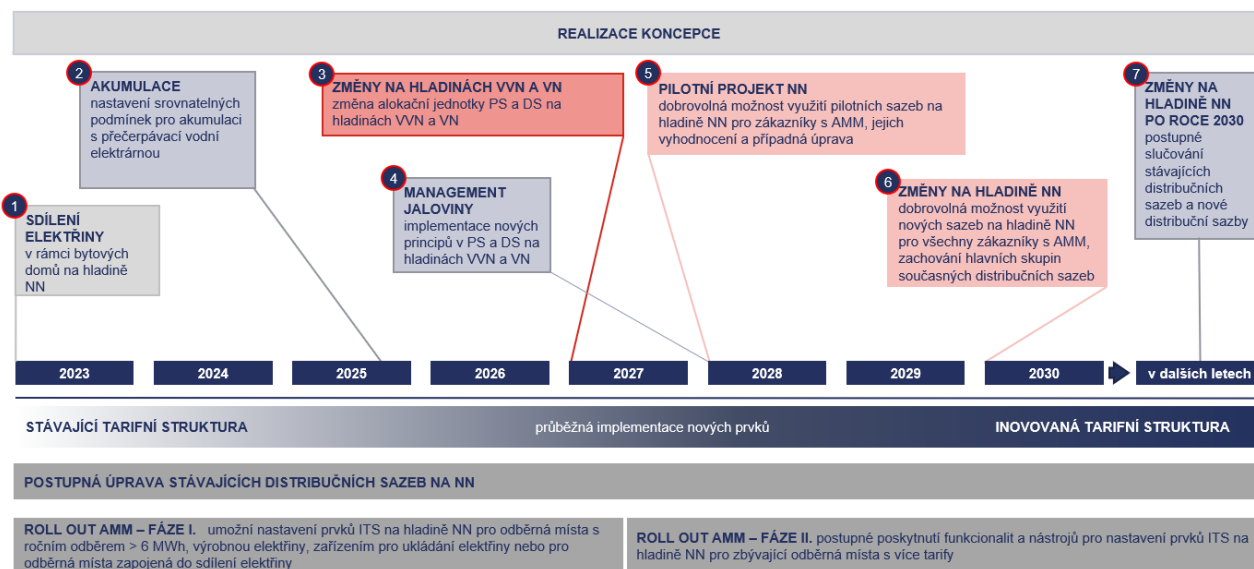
REALIZACE KONCEPCE

2
AKUMULACE
nastavení srovnatelných podmínek pro akumulaci s přečerpávací vodní elektrárnou

3
ZMĚNY NA HLADINÁCH VVN A VN
změna alokační jednotky PS a DS na hladinách VVN a VN

5
PILOTNÍ PROJEKT NN
dobrovolná možnost využití pilotních sazeb na hladině NN pro zákazníky s AMM, jejich vyhodnocení a případná úprava

7
ZMĚNY NA HLADINĚ NN PO ROCE 2030
postupné slučování stávajících distribučních sazeb a nové distribuční sazby

1
SDÍLENÍ ELEKTŘINY
v rámci bytových domů na hladině NN

4
MANAGEMENT JALOVINY
implementace nových principů v PS a DS na hladinách VVN a VN

6
ZMĚNY NA HLADINĚ NN
dobrovolná možnost využití nových sazeb na hladině NN pro všechny zákazníky s AMM, zachování hlavních skupin současných distribučních sazeb

2023 | 2024 | 2025 | 2026 | 2027 | 2028 | 2029 | 2030 | v dalších letech

STÁVAJÍCÍ TARIFNÍ STRUKTURA
průběžná implementace nových prvků
INOVOVANÁ TARIFNÍ STRUKTURA

POSTUPNÁ ÚPRAVA STÁVAJÍCÍCH DISTRIBUČNÍCH SAZEB NA NN

ROLL OUT AMM – FÁZE I. umožní nastavení prvků ITS na hladině NN pro odběrná místa s ročním odběrem > 6 MWh, výrobnou elektřiny, zařízením pro ukládání elektřiny nebo pro odběrná místa zapojená do sdílení elektřiny

ROLL OUT AMM – FÁZE II. postupné poskytnutí funkcionalit a nástrojů pro nastavení prvků ITS na hladině NN pro zbývající odběrná místa s více tarify